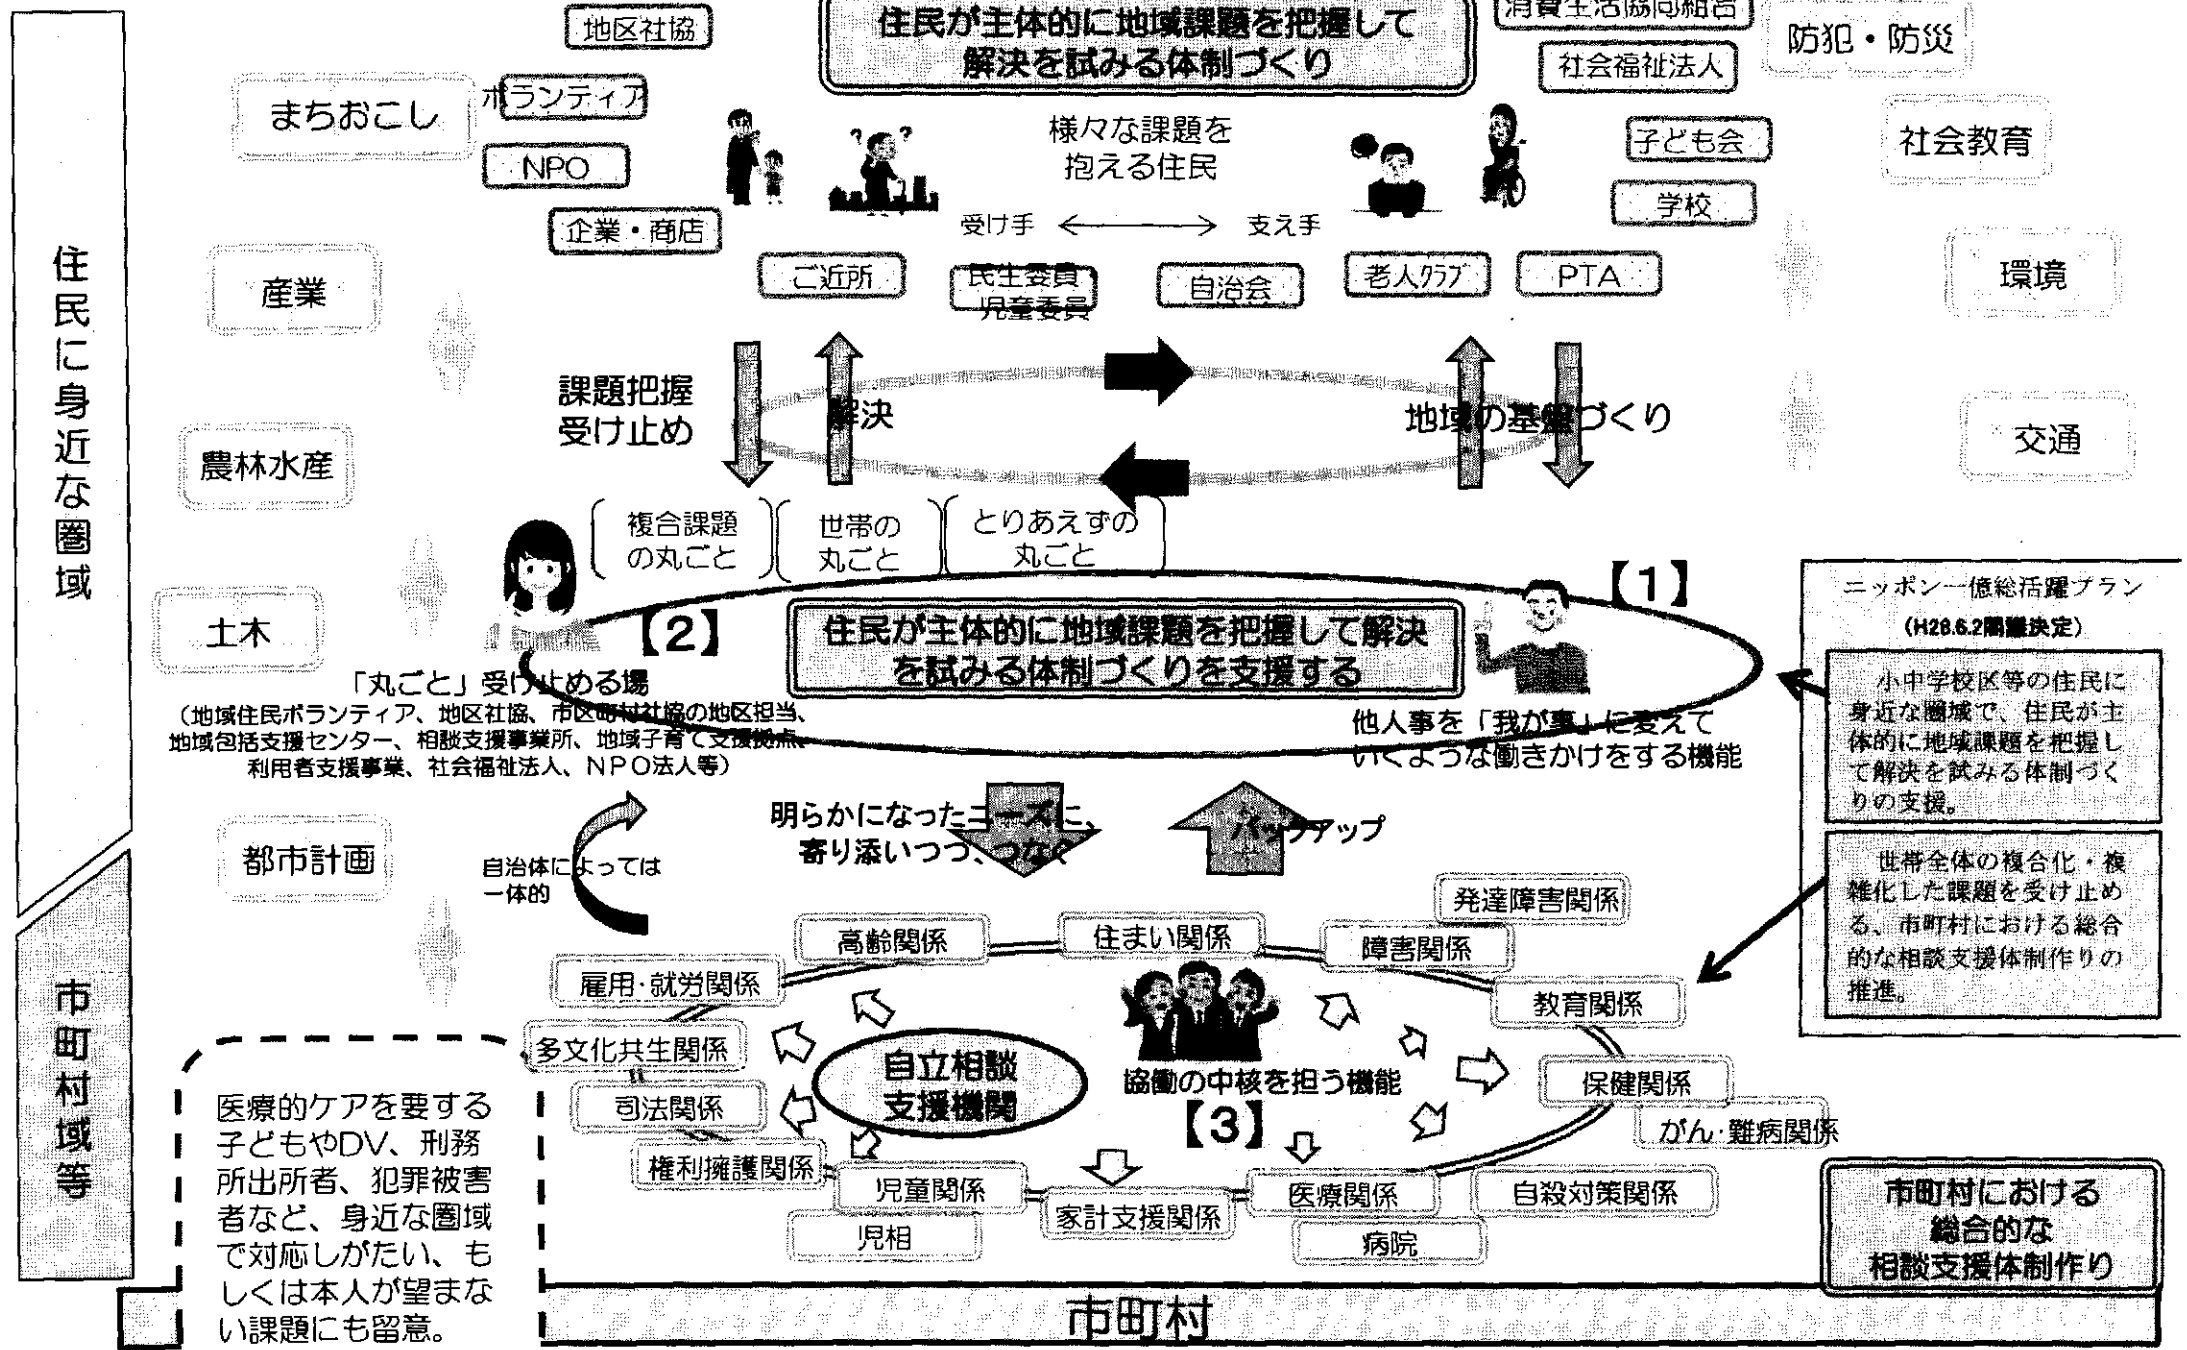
住民に身近な圏域

市町村域等

地区社協

住民が主体的に地域課題を把握して解決を試みる体制づくり

消費生活協同組合

防犯・防災

まちおこし

ボランティア

NPO

企業・商店

社会福祉法人

様々な課題を抱える住民

子ども会

社会教育

学校

受け手 ⟷ 支え手

産業

ご近所

民生委員 児童委員

自治会

老人クラブ

PTA

環境

課題把握 受け止め

解決

地域の基盤づくり

交通

農林水産

複合課題の丸ごと

世帯の丸ごと

とりあえずの丸ごと

【1】

ニッポン一億総活躍プラン (H28.6.2閣議決定)

土木

【2】

住民が主体的に地域課題を把握して解決を試みる体制づくりを支援する

「丸ごと」受け止める場 (地域住民ボランティア、地区社協、市区町村社協の地区担当、地域包括支援センター、相談支援事業所、地域子育て支援拠点、利用者支援事業、社会福祉法人、NPO法人等)

他人事を「我が事」に変えていくような働きかけをする機能

小中学校区等の住民に身近な圏域で、住民が主体的に地域課題を把握して解決を試みる体制づくりの支援。

明らかになったニーズに、寄り添いつつ、つなぐ

バックアップ

都市計画

自治体によっては一体的

世帯全体の複合化・複雑化した課題を受け止める、市町村における総合的な相談支援体制作りの推進。

発達障害関係

高齢関係

住まい関係

障害関係

雇用・就労関係

教育関係

多文化共生関係

自立相談支援機関

協働の中核を担う機能

保健関係

医療的ケアを要する子どもやDV、刑務所出所者、犯罪被害者など、身近な圏域で対応しがたい、もしくは本人が望まない課題にも留意。

司法関係

【3】

がん・難病関係

権利擁護関係

児童関係

家計支援関係

医療関係

自殺対策関係

市町村における総合的な相談支援体制作り

児相

病院

市町村